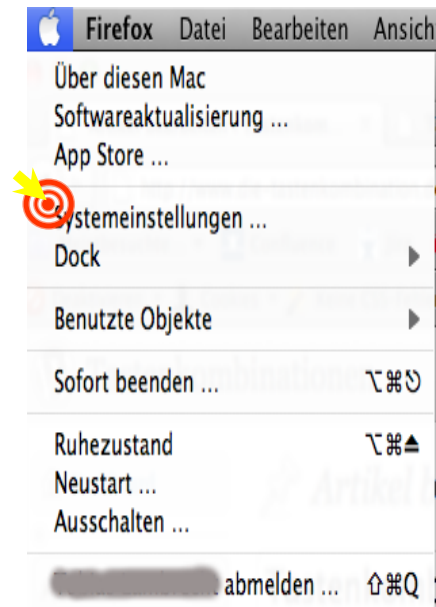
Firefox Datei Bearbeiten Ansich

Über diesen Mac
Softwareaktualisierung ...
App Store ...

Systemeinstellungen ...
Dock

Benutzte Objekte

Sofort beenden ... ⌥⌘⎋

Ruhezustand ⌥⌘⏏
Neustart ...
Ausschalten ...

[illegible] abmelden ... ⇧⌘Q